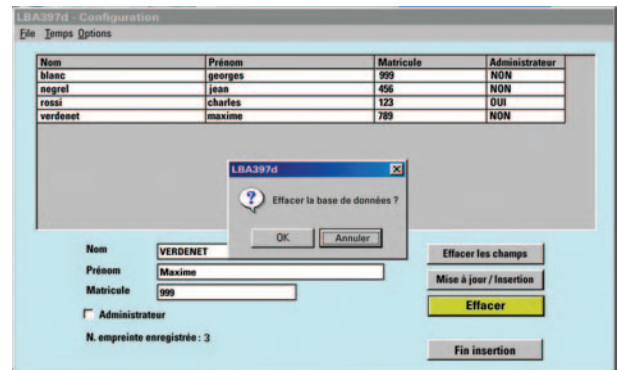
LBA397d - Configuration

File Temps Options

| Nom | Prénom | Matricule | Administrateur |
|---|---|---|---|
| blanc | georges | 999 | NON |
| negrel | jean | 456 | NON |
| rossi | charles | 123 | OUI |
| verdenet | maxime | 789 | NON |

LBA397d

Effacer la base de données ?

OK Annuler

Nom VERDENET

Prénom Maxime

Matricule 999

Administrateur

N. empreinte enregistrée : 3

Effacer les champs

Mise à jour / Insertion

Effacer

Fin insertion